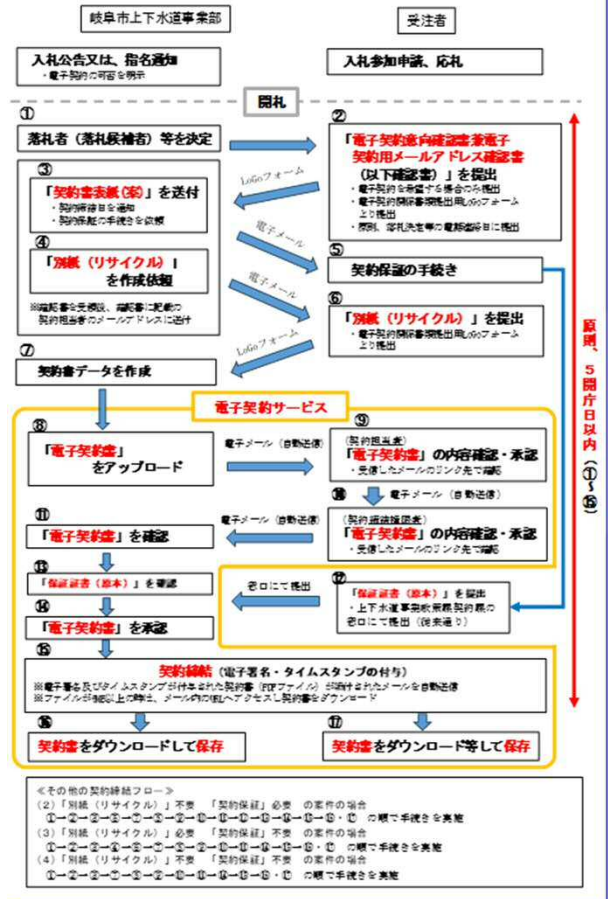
岐阜市上下水道事業部

受注者

入札公告又は、指名通知
・電子契約の可否を明示

入札参加申請、応札

開札

①
落札者（落札候補者）等を決定

②
「電子契約意向確認書兼電子契約用メールアドレス確認書（以下確認書）」を提出
・電子契約を希望する場合のみ提出
・電子契約関係書類提出用LoGoフォームより提出
・原則、落札決定等の電話連絡日に提出

LoGoフォーム

③
「契約書表紙（案）」を送付
・契約締結日を通知
・契約保証の手続きを依頼

電子メール

④
「別紙（リサイクル）」を作成依頼

※確認書を受領後、確認書に記載の契約担当者のメールアドレスに送付

⑤
契約保証の手続き

電子メール

⑥
「別紙（リサイクル）」を提出
・電子契約関係書類提出用LoGoフォームより提出

LoGoフォーム

⑦
契約書データを作成

原則、5開庁日以内（①～⑯）

電子契約サービス

⑧
「電子契約書」をアップロード

電子メール（自動送信）

⑨
（契約担当者）
「電子契約書」の内容確認・承認
・受信したメールのリンク先で確認

⑩
電子メール（自動送信）
（契約締結権限者）
「電子契約書」の内容確認・承認
・受信したメールのリンク先で確認

電子メール（自動送信）

⑪
「電子契約書」を確認

⑫
「保証証書（原本）」を提出
・上下水道事業部経理契約課の窓口にて提出（従来通り）

窓口にて提出

⑬
「保証証書（原本）」を確認

⑭
「電子契約書」を承認

⑮
契約締結（電子署名・タイムスタンプの付与）
※電子署名及びタイムスタンプが付与された契約書（PDFファイル）が添付されたメールを自動送信
※ファイルが添付上限時は、メール内の個人アクセスし契約書をダウンロード

⑯
契約書をダウンロードして保存

⑰
契約書をダウンロード等して保存

≪その他の契約締結フロー≫
（2）「別紙（リサイクル）」不要　「契約保証」必要　の案件の場合
①→②→③→⑤→⑦→⑧→⑨→⑩→⑪→⑫→⑬→⑭→⑮→⑯・⑰　の順で手続きを実施
（3）「別紙（リサイクル）」必要　「契約保証」不要　の案件の場合
①→②→③→④→⑥→⑦→⑧→⑨→⑩→⑪→⑭→⑮→⑯・⑰　の順で手続きを実施
（4）「別紙（リサイクル）」不要　「契約保証」不要　の案件の場合
①→②→③→⑦→⑧→⑨→⑩→⑪→⑭→⑮→⑯・⑰　の順で手続きを実施